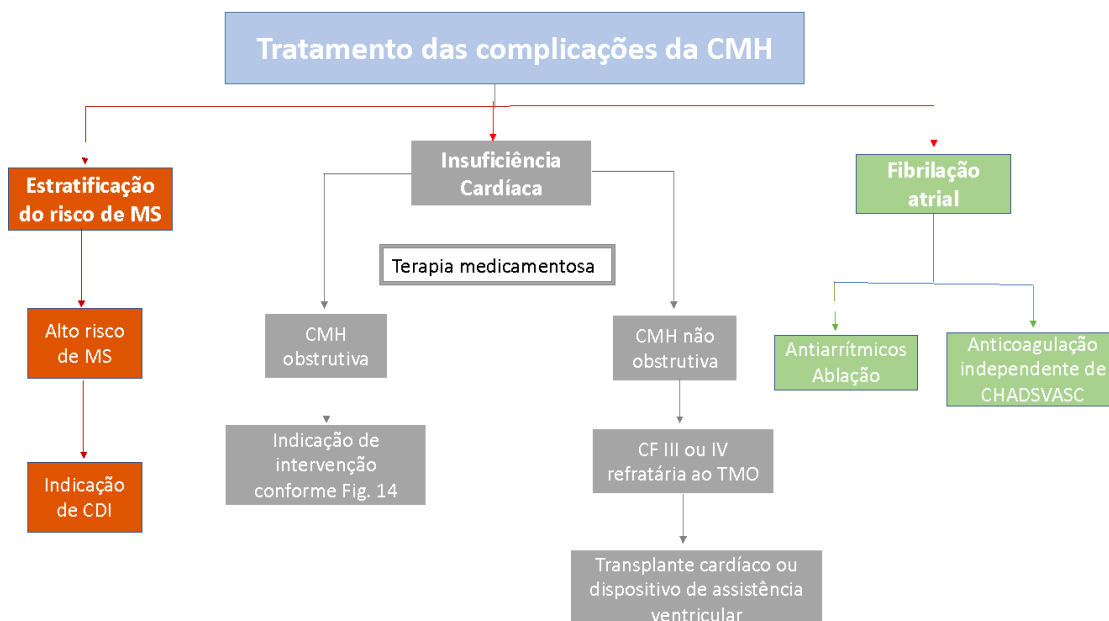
Tratamento das complicações da CMH

Estratificação do risco de MS

Alto risco de MS

Indicação de CDI

Insuficiência Cardíaca

Terapia medicamentosa

CMH obstrutiva

Indicação de intervenção conforme Fig. 14

CMH não obstrutiva

CF III ou IV refratária ao TMO

Transplante cardíaco ou dispositivo de assistência ventricular

Fibrilação atrial

Antiarrítmicos Ablação

Anticoagulação independente de CHADSVASC